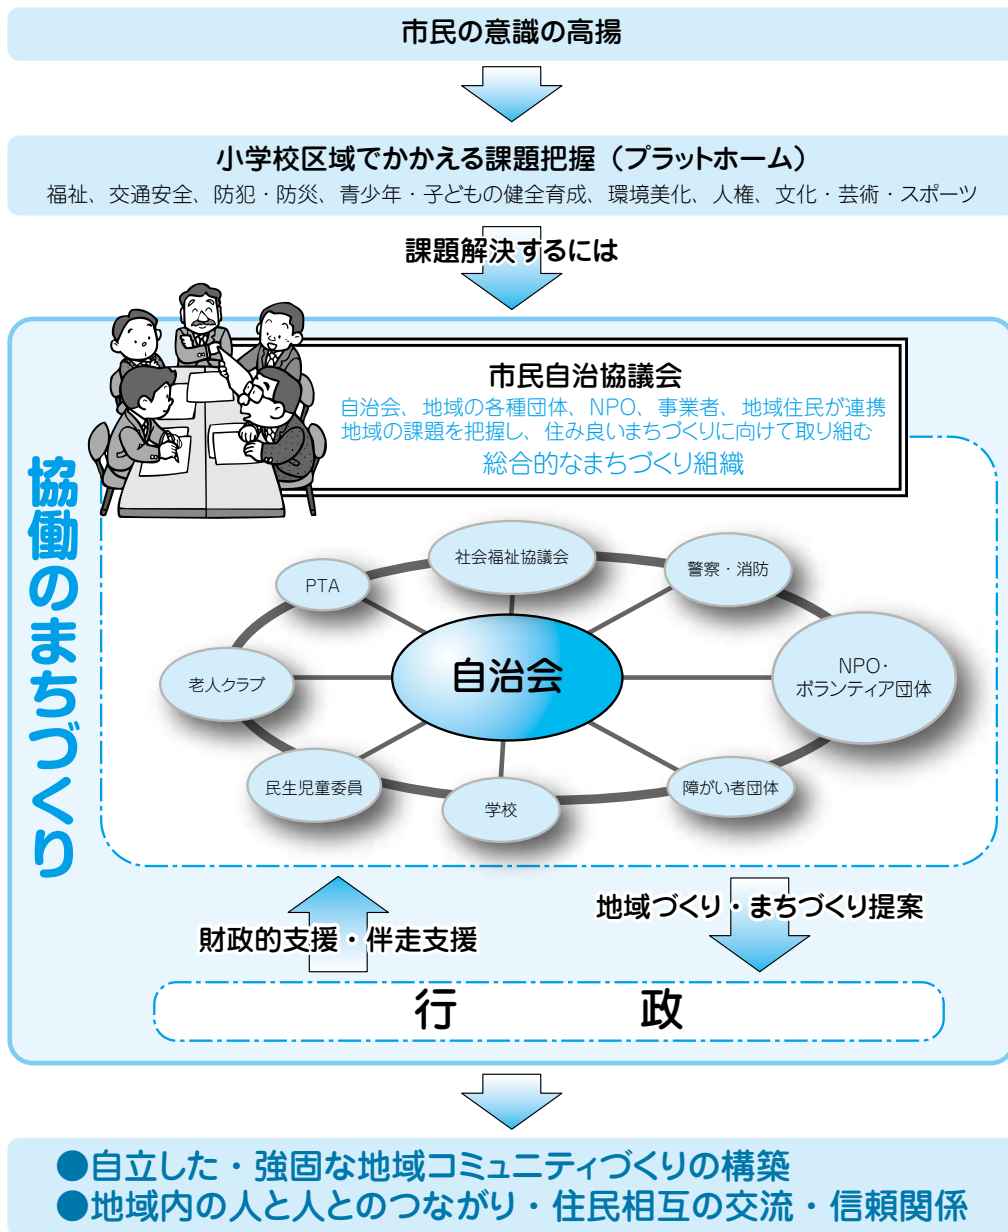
市民の意識の高揚

小学校区域でかかえる課題把握（プラットホーム）
福祉、交通安全、防犯・防災、青少年・子どもの健全育成、環境美化、人権、文化・芸術・スポーツ

課題解決するには

市民自治協議会
自治会、地域の各種団体、NPO、事業者、地域住民が連携
地域の課題を把握し、住み良いまちづくりに向けて取り組む
総合的なまちづくり組織

協働のまちづくり

社会福祉協議会
PTA
警察・消防
自治会
老人クラブ
NPO・ボランティア団体
民生児童委員
学校
障がい者団体

財政的支援・伴走支援
地域づくり・まちづくり提案

行　政

●自立した・強固な地域コミュニティづくりの構築
●地域内の人と人とのつながり・住民相互の交流・信頼関係